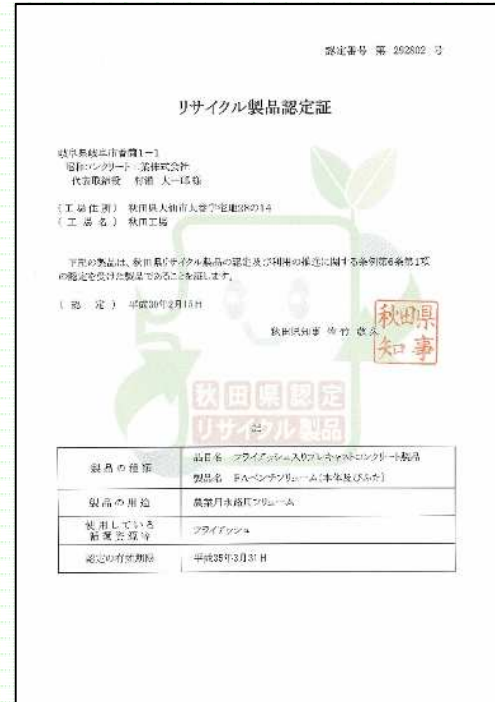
認定番号 第 292802 号

リサイクル製品認定証

岐阜県岐阜市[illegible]1-1
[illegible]コンクリート工業株式会社
代表取締役 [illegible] 様

（工場住所） 秋田県大仙市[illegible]
（工 場 名） 秋田工場

下記の製品は、秋田県リサイクル製品の認定及び利用の推進に関する条例第6条第1項の規定を受けた製品であることを証します。

（認 定） 平成30年2月15日

秋田県知事 佐竹 敬久

秋田県知事

秋田県認定
リサイクル製品

記

| | |
|---|---|
| 製品の種類 | 品目名 フライアッシュ入りプレキャストコンクリート製品<br>製品名 FA-ベンチフリューム（本体及びふた） |
| 製品の用途 | 農業用水路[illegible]フリューム |
| 使用している循環資源等 | フライアッシュ |
| 認定の有効期限 | 平成35年3月31日 |